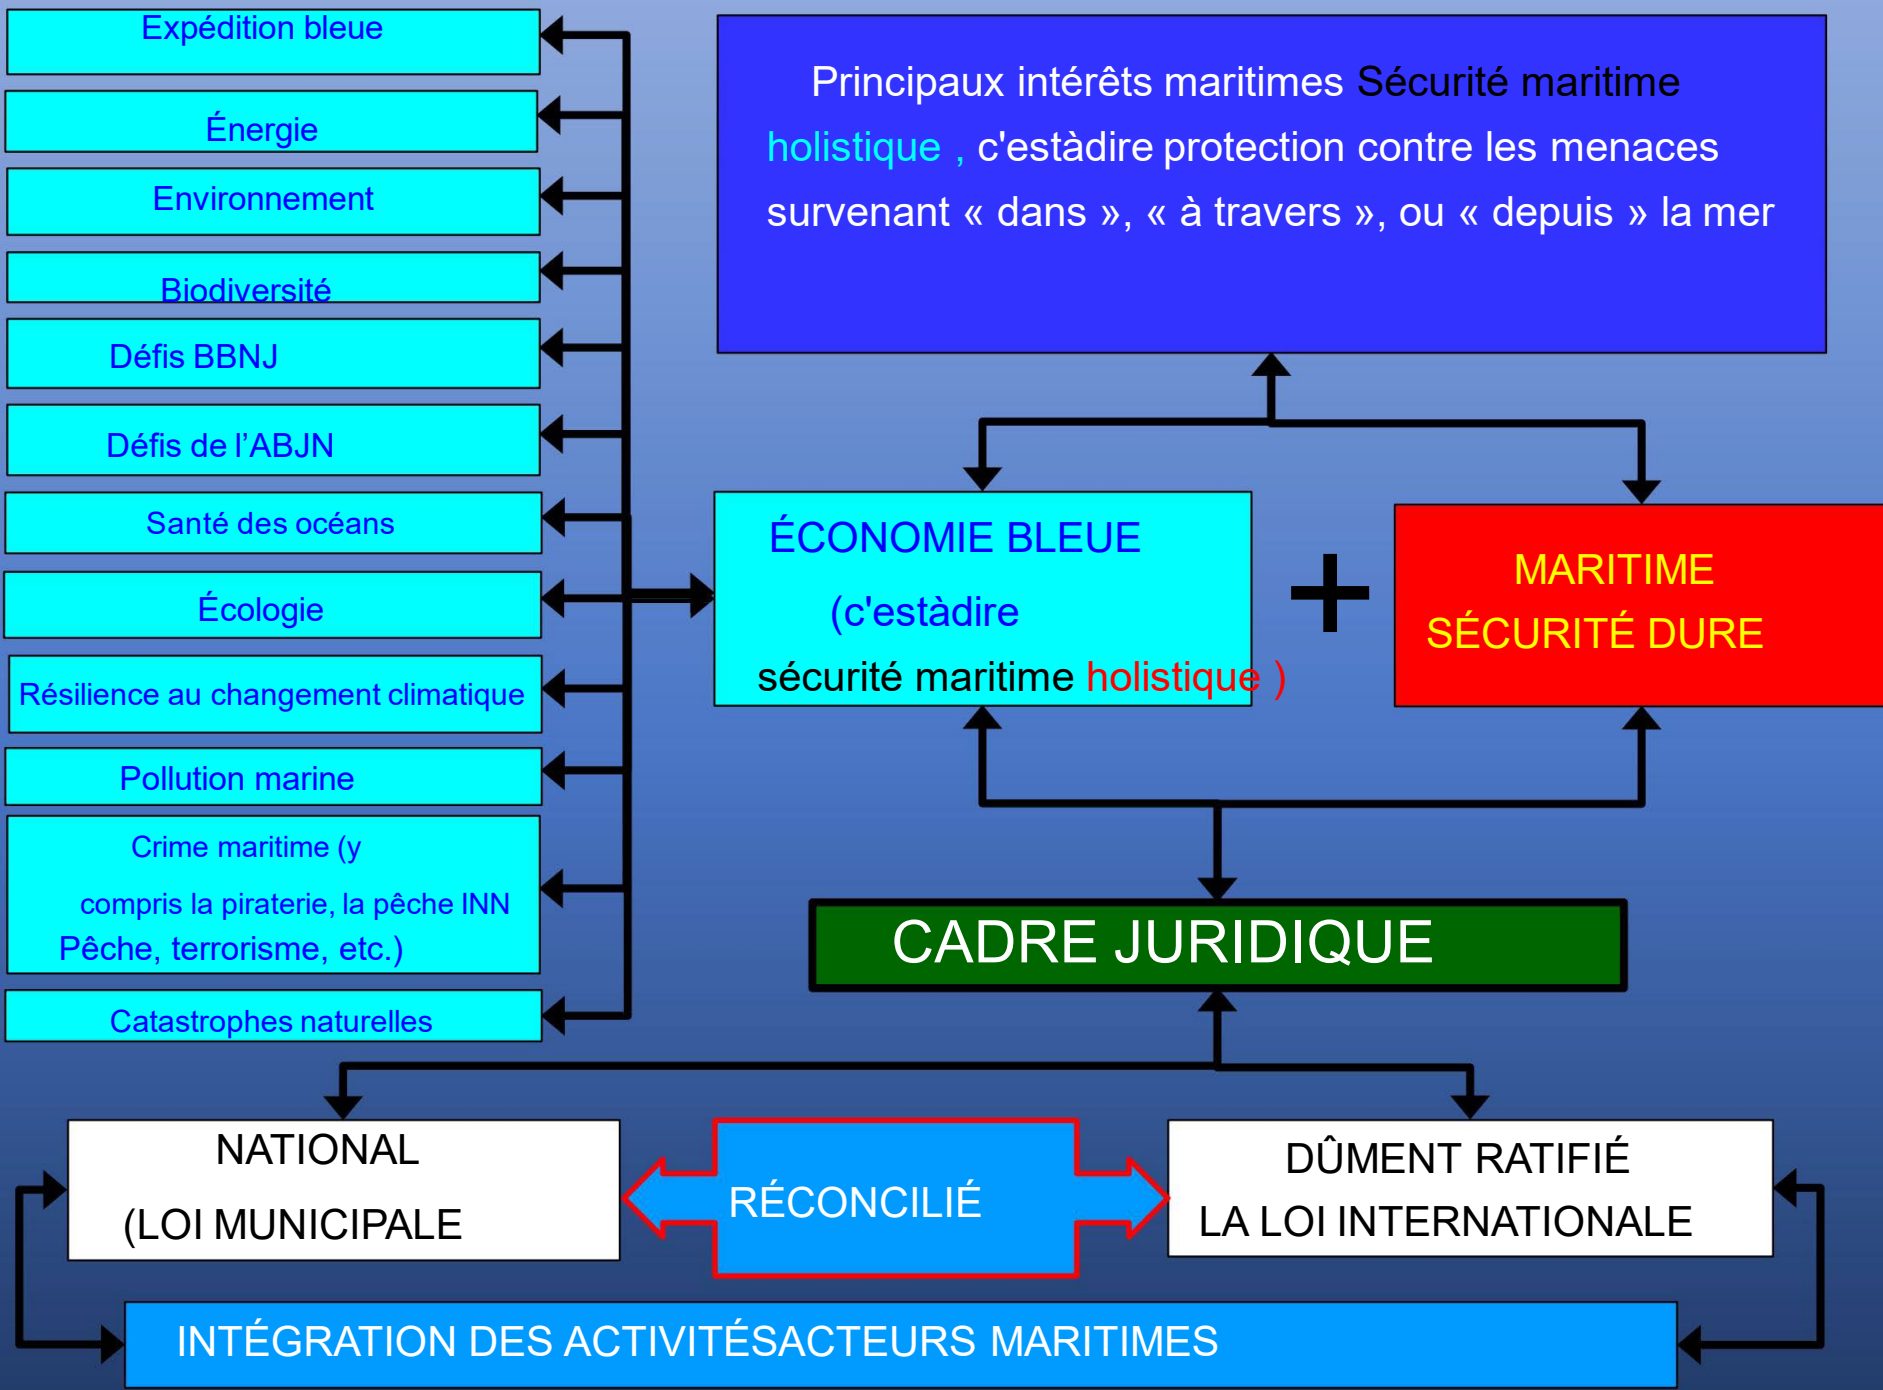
Expédition bleue

Énergie

Environnement

Biodiversité

Défis BBNJ

Défis de l'ABJN

Santé des océans

Écologie

Résilience au changement climatique

Pollution marine

Crime maritime (y compris la piraterie, la pêche INN Pêche, terrorisme, etc.)

Catastrophes naturelles

Principaux intérêts maritimes Sécurité maritime holistique , c'estàdire protection contre les menaces survenant « dans », « à travers », ou « depuis » la mer

ÉCONOMIE BLEUE (c'estàdire sécurité maritime holistique )

+

MARITIME SÉCURITÉ DURE

CADRE JURIDIQUE

NATIONAL (LOI MUNICIPALE

RÉCONCILIÉ

DÛMENT RATIFIÉ LA LOI INTERNATIONALE

INTÉGRATION DES ACTIVITÉSACTEURS MARITIMES